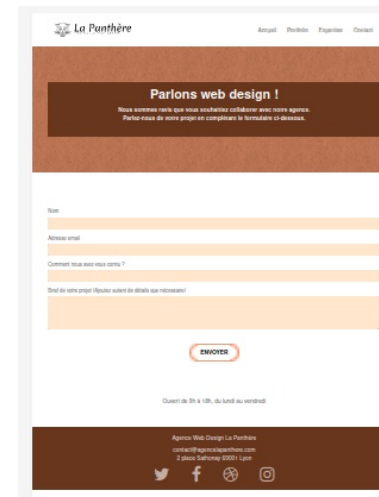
La Panthère

Accueil Portfolio Expertise Contact

Parlons web design !

Nous sommes ravis que vous souhaitiez collaborer avec notre agence. Parlez-nous de votre projet en complétant le formulaire ci-dessous.

Nom

Adresse email

Comment nous avez-vous connu ?

Brief de votre projet (Ajoutez autant de détails que nécessaire)

ENVOYER

Ouvert de 9h à 18h, du lundi au vendredi

Agence Web Design La Panthère

contact@agencelapanthere.com

2 place Sathonay 69001 Lyon